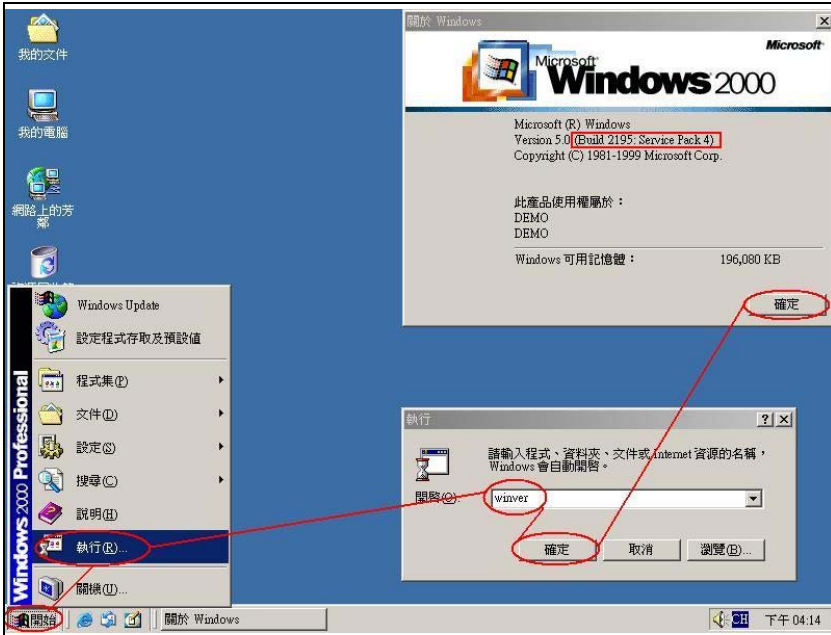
我的文件

我的電腦

網路上的芳鄰

關於 Windows

Microsoft Windows 2000

Microsoft

Microsoft (R) Windows
Version 5.0 (Build 2195: Service Pack 4)
Copyright (C) 1981-1999 Microsoft Corp.

此產品使用權屬於：
DEMO
DEMO

Windows 可用記憶體： 196,080 KB

確定

Windows 2000 Professional

Windows Update

設定程式存取及預設值

程式集(P)

文件(D)

設定(S)

搜尋(C)

說明(H)

執行(R)...

關機(U)...

執行

請輸入程式、資料夾、文件或 Internet 資源的名稱，Windows 會自動開啟。

開啟(O): winver

確定 取消 瀏覽(B)...

開始

關於 Windows

CH 下午 04:14